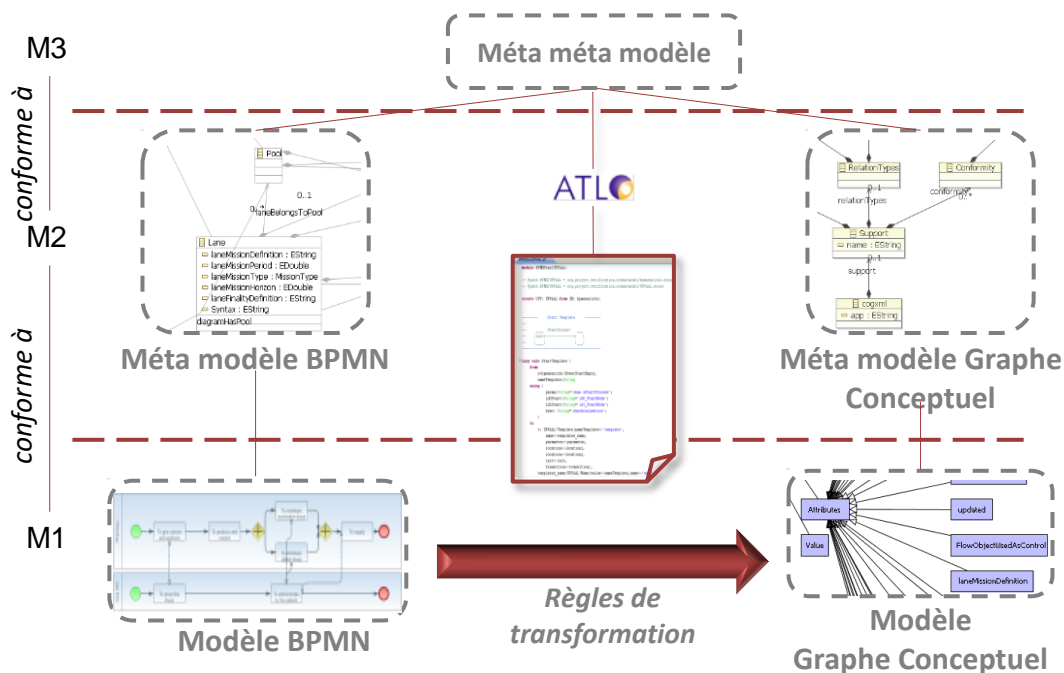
M3

Méta méta modèle

conforme à

M2

Pool

0..1

0..*

laneBelongsToPool

Lane

laneMissionDefinition : EString

laneMissionPeriod : EDouble

laneMissionType : MissionType

laneMissionHorizon : EDouble

laneFinalityDefinition : EString

Syntax : EString

diagramHasPool

ATL

RelationTypes

Conformity

0..1

relationTypes

conformity

0..*

Support

name : EString

0..1

support

cogxml

app : EString

Méta modèle BPMN

Méta modèle Graphe Conceptuel

conforme à

M1

Attributes

updated

Value

FlowObjectUsedAsControl

laneMissionDefinition

Règles de transformation

Modèle BPMN

Modèle Graphe Conceptuel